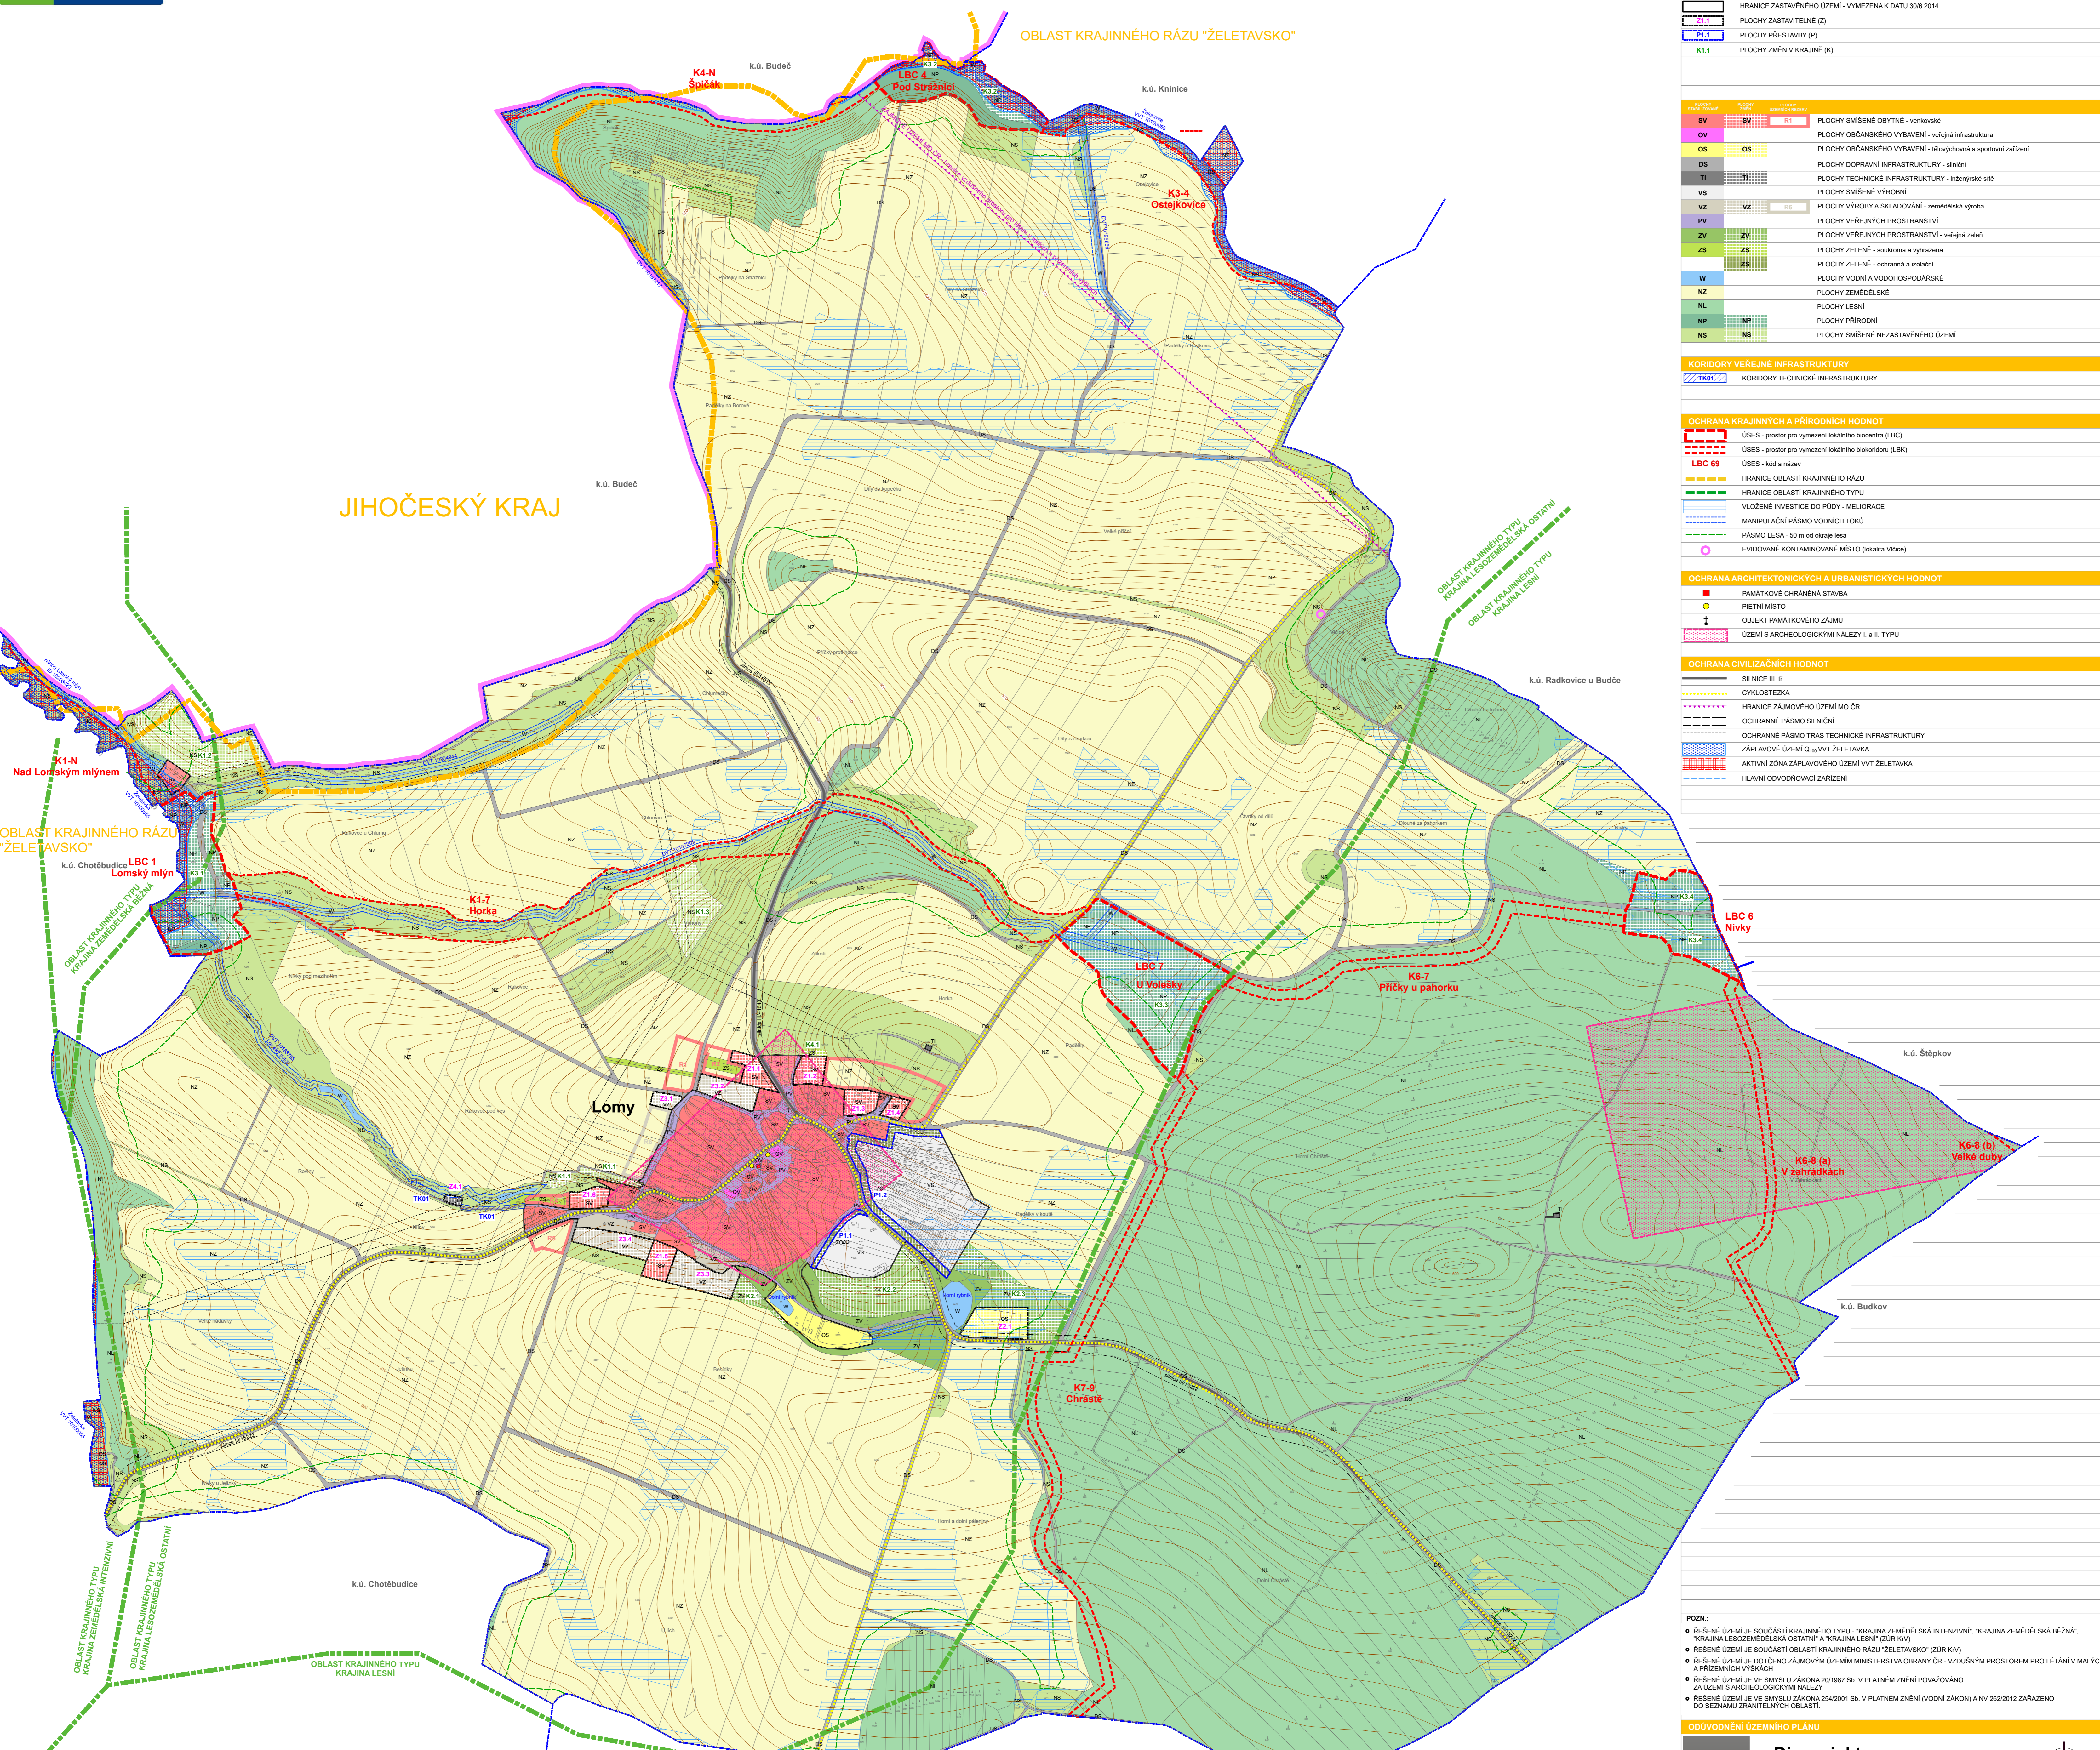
HRANICE ZASTAVĚNÉHO ÚZEMÍ - VYMEZENA K DATU 30/6 2014
Z1.1 PLOCHY ZASTAVITELNÉ (Z)
P1.1 PLOCHY PŘESTAVBY (P)
K1.1 PLOCHY ZMĚN V KRAJINĚ (K)

SV SV PLOCHY SMÍŠENÉ OBYTNÉ - venkovské
OV PLOCHY OBČANSKÉHO VYBAVENÍ - veřejná infrastruktura
OS OS PLOCHY OBČANSKÉHO VYBAVENÍ - tělovýchovná a sportovní zařízení
DS PLOCHY DOPRAVNÍ INFRASTRUKTURY - silniční
TI TI PLOCHY TECHNICKÉ INFRASTRUKTURY - inženýrské sítě
VS PLOCHY SMÍŠENÉ VÝROBNÍ
VZ VZ PLOCHY VÝROBY A SKLADOVÁNÍ - zemědělská výroba
PV PLOCHY VEŘEJNÝCH PROSTRANSTVÍ
ZV ZV PLOCHY VEŘEJNÝCH PROSTRANSTVÍ - veřejná zeleň
ZS ZS PLOCHY ZELENĚ - soukromá a vyhrazená
ZS PLOCHY ZELENĚ - ochranná a izolační
W PLOCHY VODNÍ A VODOHOSPODÁŘSKÉ
NZ PLOCHY ZEMĚDĚLSKÉ
NL PLOCHY LESNÍ
NP NP PLOCHY PŘÍRODNÍ
NS NS PLOCHY SMÍŠENÉ NEZASTAVĚNÉHO ÚZEMÍ

KORIDORY VEŘEJNÉ INFRASTRUKTURY
TK01 KORIDORY TECHNICKÉ INFRASTRUKTURY

OCHRANA KRAJINNÝCH A PŘÍRODNÍCH HODNOT
ÚSES - prostor pro vymezení lokálního biocentra (LBC)
ÚSES - prostor pro vymezení lokálního biokoridoru (LBK)
LBC 69 ÚSES - kód a název
HRANICE OBLASTÍ KRAJINNÉHO RÁZU
HRANICE OBLASTÍ KRAJINNÉHO TYPU
VLOŽENÉ INVESTICE DO PŮDY - MELIORACE
MANIPULAČNÍ PÁSMO VODNÍCH TOKŮ
PÁSMO LESA - 50 m od okraje lesa
EVIDOVANÉ KONTAMINOVANÉ MÍSTO (lokalita Vřčice)

OCHRANA ARCHITEKTONICKÝCH A URBANISTICKÝCH HODNOT
PAMÁTKOVĚ CHRÁNĚNÁ STAVBA
PIETNÍ MÍSTO
OBJEKT PAMÁTKOVÉHO ZÁJMU
ÚZEMÍ S ARCHEOLOGICKÝMI NÁLEZY I. a II. TYPU

OCHRANA CIVILIZAČNÍCH HODNOT
SILNICE III. tř.
CYKLOSTEZKA
HRANICE ZÁJMOVÉHO ÚZEMÍ MO ČR
OCHRANNÉ PÁSMO SILNIČNÍ
OCHRANNÉ PÁSMO TRAS TECHNICKÉ INFRASTRUKTURY
ZÁPLAVOVÉ ÚZEMÍ $Q_{100}$ VVT ŽELETAVKA
AKTIVNÍ ZÓNA ZÁPLAVOVÉHO ÚZEMÍ VVT ŽELETAVKA
HLAVNÍ ODVODŇOVACÍ ZAŘÍZENÍ

OBLAST KRAJINNÉHO RÁZU "ŽELETAVSKO"
k.ú. Budeč
K4-N Špičák
LBC 4 Pod Strážnicí
k.ú. Knínice
K3-4 Ostejkovice
JIHOČESKÝ KRAJ
k.ú. Budeč
OBLAST KRAJINNÉHO TYPU KRAJINA LESOZEMĚDĚLSKÁ OSTATNÍ
OBLAST KRAJINNÉHO TYPU KRAJINA LESNÍ
k.ú. Radkovice u Budče
K1-N Nad Lomským mlýnem
OBLAST KRAJINNÉHO RÁZU "ŽELETAVSKO"
k.ú. Chotěbudice
LBC 1 Lomský mlýn
OBLAST KRAJINNÉHO TYPU KRAJINA ZEMĚDĚLSKÁ BĚŽNÁ
K1-7 Horka
LBC 7 U Volešky
K6-7 Příčky u pahorku
LBC 6 Nivky
k.ú. Štěpkov
Lomy
K6-8 (a) V zahrádkách
K6-8 (b) Velké duby
k.ú. Budkov
K7-9 Chrástě
k.ú. Chotěbudice
OBLAST KRAJINNÉHO TYPU KRAJINA ZEMĚDĚLSKÁ INTENZIVNÍ
OBLAST KRAJINNÉHO TYPU KRAJINA LESOZEMĚDĚLSKÁ OSTATNÍ
OBLAST KRAJINNÉHO TYPU KRAJINA LESNÍ
TK01

POZN.:
ŘEŠENÉ ÚZEMÍ JE SOUČÁSTÍ KRAJINNÉHO TYPU - "KRAJINA ZEMĚDĚLSKÁ INTENZIVNÍ", "KRAJINA ZEMĚDĚLSKÁ BĚŽNÁ", "KRAJINA LESOZEMĚDĚLSKÁ OSTATNÍ" A "KRAJINA LESNÍ" (ZÚR KrV)
ŘEŠENÉ ÚZEMÍ JE SOUČÁSTÍ OBLASTI KRAJINNÉHO RÁZU "ŽELETAVSKO" (ZÚR KrV)
ŘEŠENÉ ÚZEMÍ JE DOTČENO ZÁJMOVÝM ÚZEMÍM MINISTERSTVA OBRANY ČR - VZDUŠNÝM PROSTOREM PRO LÉTÁNÍ V MALÝCH A PŘÍZEMNÍCH VÝŠKÁCH
ŘEŠENÉ ÚZEMÍ JE VE SMYSLU ZÁKONA 20/1987 Sb. V PLATNÉM ZNĚNÍ POVAŽOVÁNO ZA ÚZEMÍ S ARCHEOLOGICKÝMI NÁLEZY
ŘEŠENÉ ÚZEMÍ JE VE SMYSLU ZÁKONA 254/2001 Sb. V PLATNÉM ZNĚNÍ (VODNÍ ZÁKON) A NV 262/2012 ZAŘAZENO DO SEZNAMU ZRANITELNÝCH OBLASTÍ.

ODŮVODNĚNÍ ÚZEMNÍHO PLÁNU